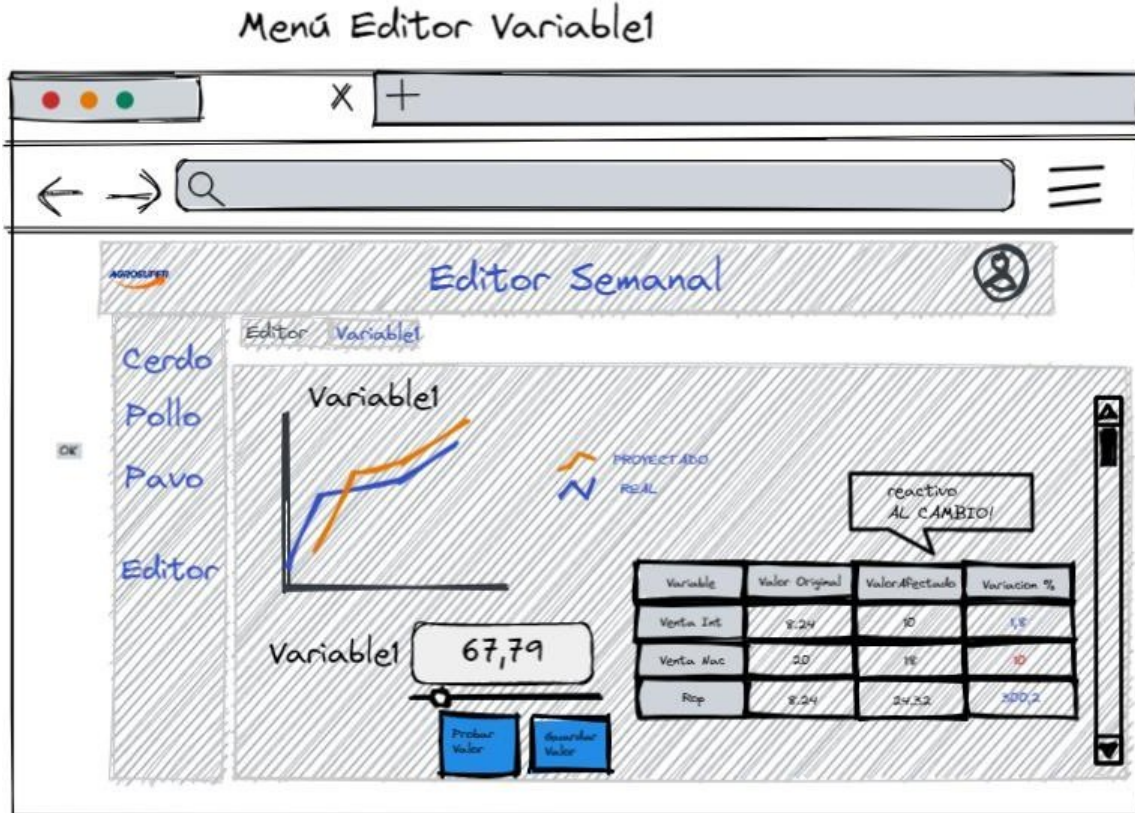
Menú Editor Variable1

X +

AGROSUPER

Editor Semanal

Cerdo
Pollo
Pavo

Editor

OK

Editor Variable1

Variable1

PROYECTADO
REAL

reactivo AL CAMBIO!

| Variable | Valor Original | ValorAfectado | Variacion % |
|---|---|---|---|
| Venta Int | 8.24 | 10 | 1,8 |
| Venta Nac | 20 | 18 | 10 |
| Rop | 8.24 | 24.32 | 300,2 |

Variable1 67,79

Probar Valor

Guardar Valor